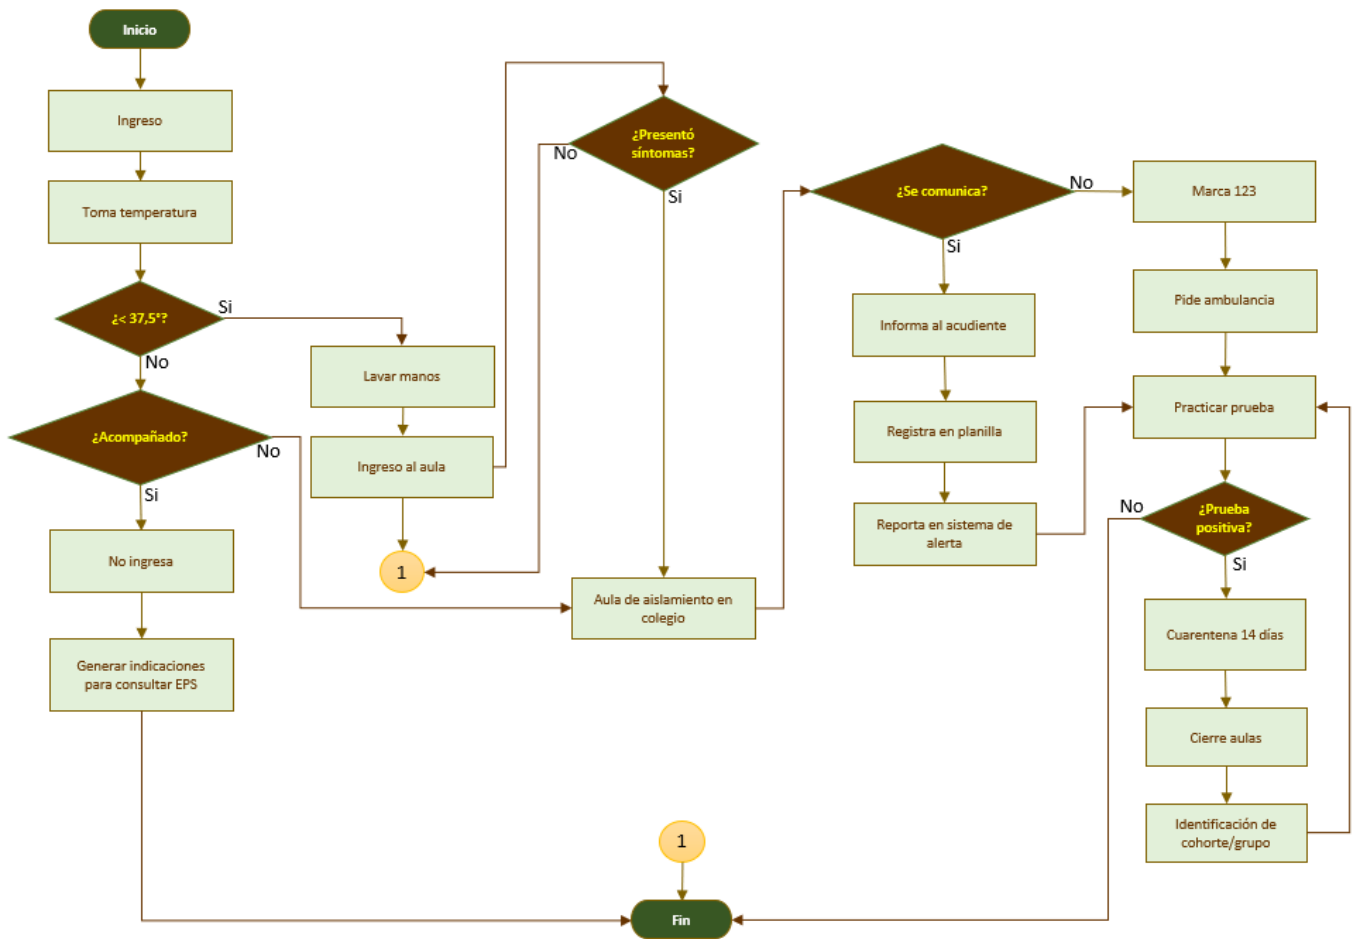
Inicio

Ingreso

Toma temperatura

¿< 37,5°?

Si

No

Lavar manos

¿Acompañado?

No

Ingreso al aula

Si

No ingresa

1

Generar indicaciones para consultar EPS

¿Presentó síntomas?

No

Si

Aula de aislamiento en colegio

¿Se comunica?

No

Si

Informa al acudiente

Registra en planilla

Reporta en sistema de alerta

Marca 123

Pide ambulancia

Practicar prueba

No

¿Prueba positiva?

Si

Cuarentena 14 días

Cierre aulas

Identificación de cohorte/grupo

1

Fin